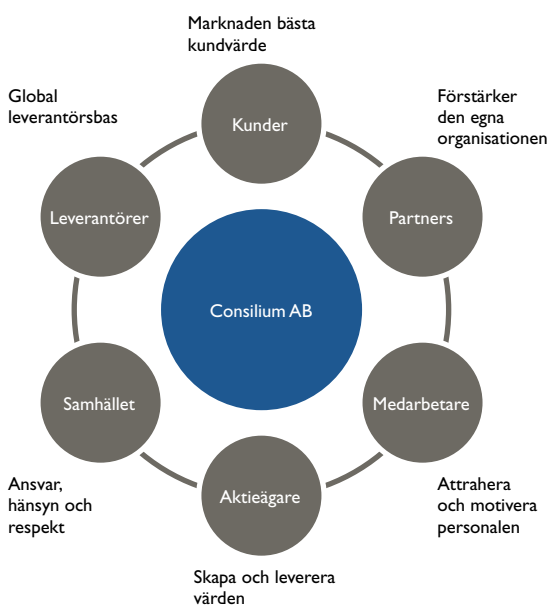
Marknaden bästa kundvärde

Kunder

Global leverantörsbas

Förstärker den egna organisationen

Leverantörer

Partners

Consilium AB

Samhället

Medarbetare

Ansvar, hänsyn och respekt

Aktieägare

Attrahera och motivera personalen

Skapa och leverera värden